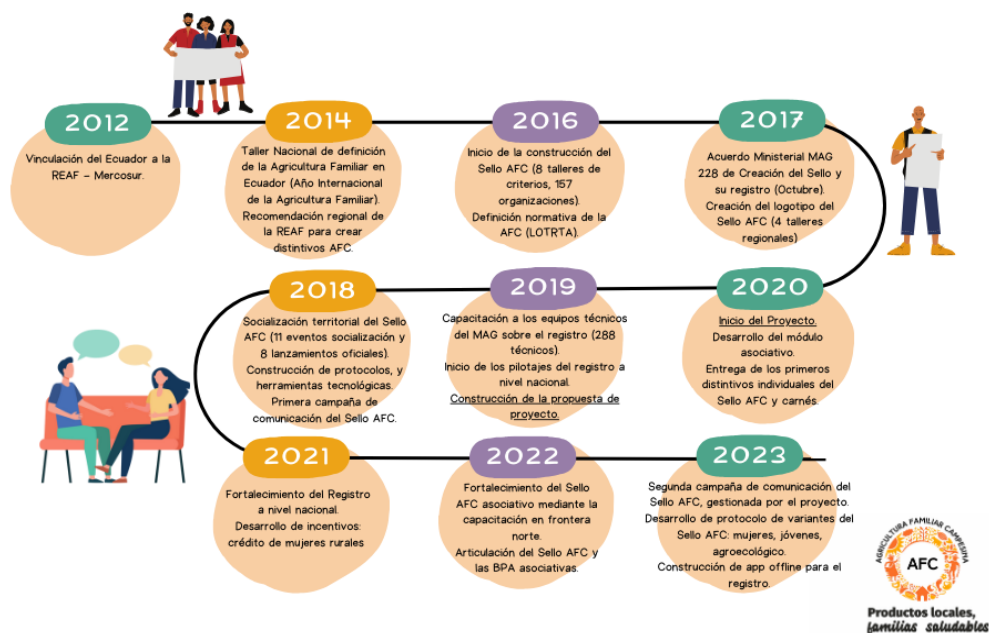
2012

Vinculación del Ecuador a la REAF – Mercosur.

2014

Taller Nacional de definición de la Agricultura Familiar en Ecuador (Año Internacional de la Agricultura Familiar). Recomendación regional de la REAF para crear distintivos AFC.

2016

Inicio de la construcción del Sello AFC (8 talleres de criterios, 157 organizaciones). Definición normativa de la AFC (LOTRTA).

2017

Acuerdo Ministerial MAG 228 de Creación del Sello y su registro (Octubre). Creación del logotipo del Sello AFC (4 talleres regionales)

2018

Socialización territorial del Sello AFC (11 eventos socialización y 8 lanzamientos oficiales). Construcción de protocolos, y herramientas tecnológicas. Primera campaña de comunicación del Sello AFC.

2019

Capacitación a los equipos técnicos del MAG sobre el registro (288 técnicos). Inicio de los pilotajes del registro a nivel nacional. Construcción de la propuesta de proyecto.

2020

Inicio del Proyecto. Desarrollo del módulo asociativo. Entrega de los primeros distintivos individuales del Sello AFC y carnés.

2021

Fortalecimiento del Registro a nivel nacional. Desarrollo de incentivos: crédito de mujeres rurales

2022

Fortalecimiento del Sello AFC asociativo mediante la capacitación en frontera norte. Articulación del Sello AFC y las BPA asociativas.

2023

Segunda campaña de comunicación del Sello AFC, gestionada por el proyecto. Desarrollo de protocolo de variantes del Sello AFC: mujeres, jóvenes, agroecológico. Construcción de app offline para el registro.

AGRICULTURA FAMILIAR CAMPESINA
AFC
Productos locales, familias saludables